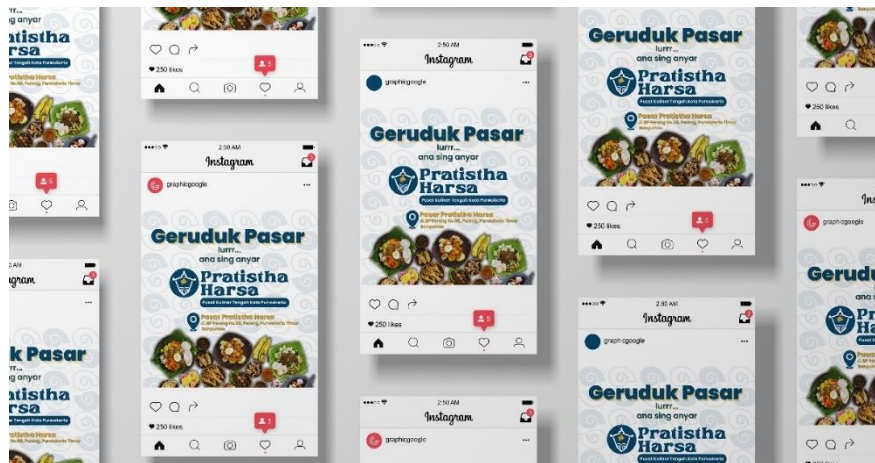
250 likes

2:50 AM
Instagram
graphicgoogle

Geruduk Pasar
lurrr...
ana sing anyar
Pratistha Harsa
Pusat Kuliner Tengah Kota Purwokerto
Pasar Pratistha Harsa
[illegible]

250 likes

2:50 AM
Instagram
graphicgoogle

Geruduk Pasar
lurrr...
ana sing anyar
Pratistha Harsa
Pusat Kuliner Tengah Kota Purwokerto
Pasar Pratistha Harsa
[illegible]

250 likes

Geruduk Pasar
lurrr...
ana sing anyar
Pratistha Harsa
Pusat Kuliner Tengah Kota Purwokerto
Pasar Pratistha Harsa
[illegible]

250 likes

2:50 AM
Instagram
graphicgoogle

Geruduk Pasar
lurrr...
ana sing anyar
Pratistha Harsa
Pusat Kuliner Tengah Kota Purwokerto

2:50 AM
Instagram
graphicgoogle

250 likes